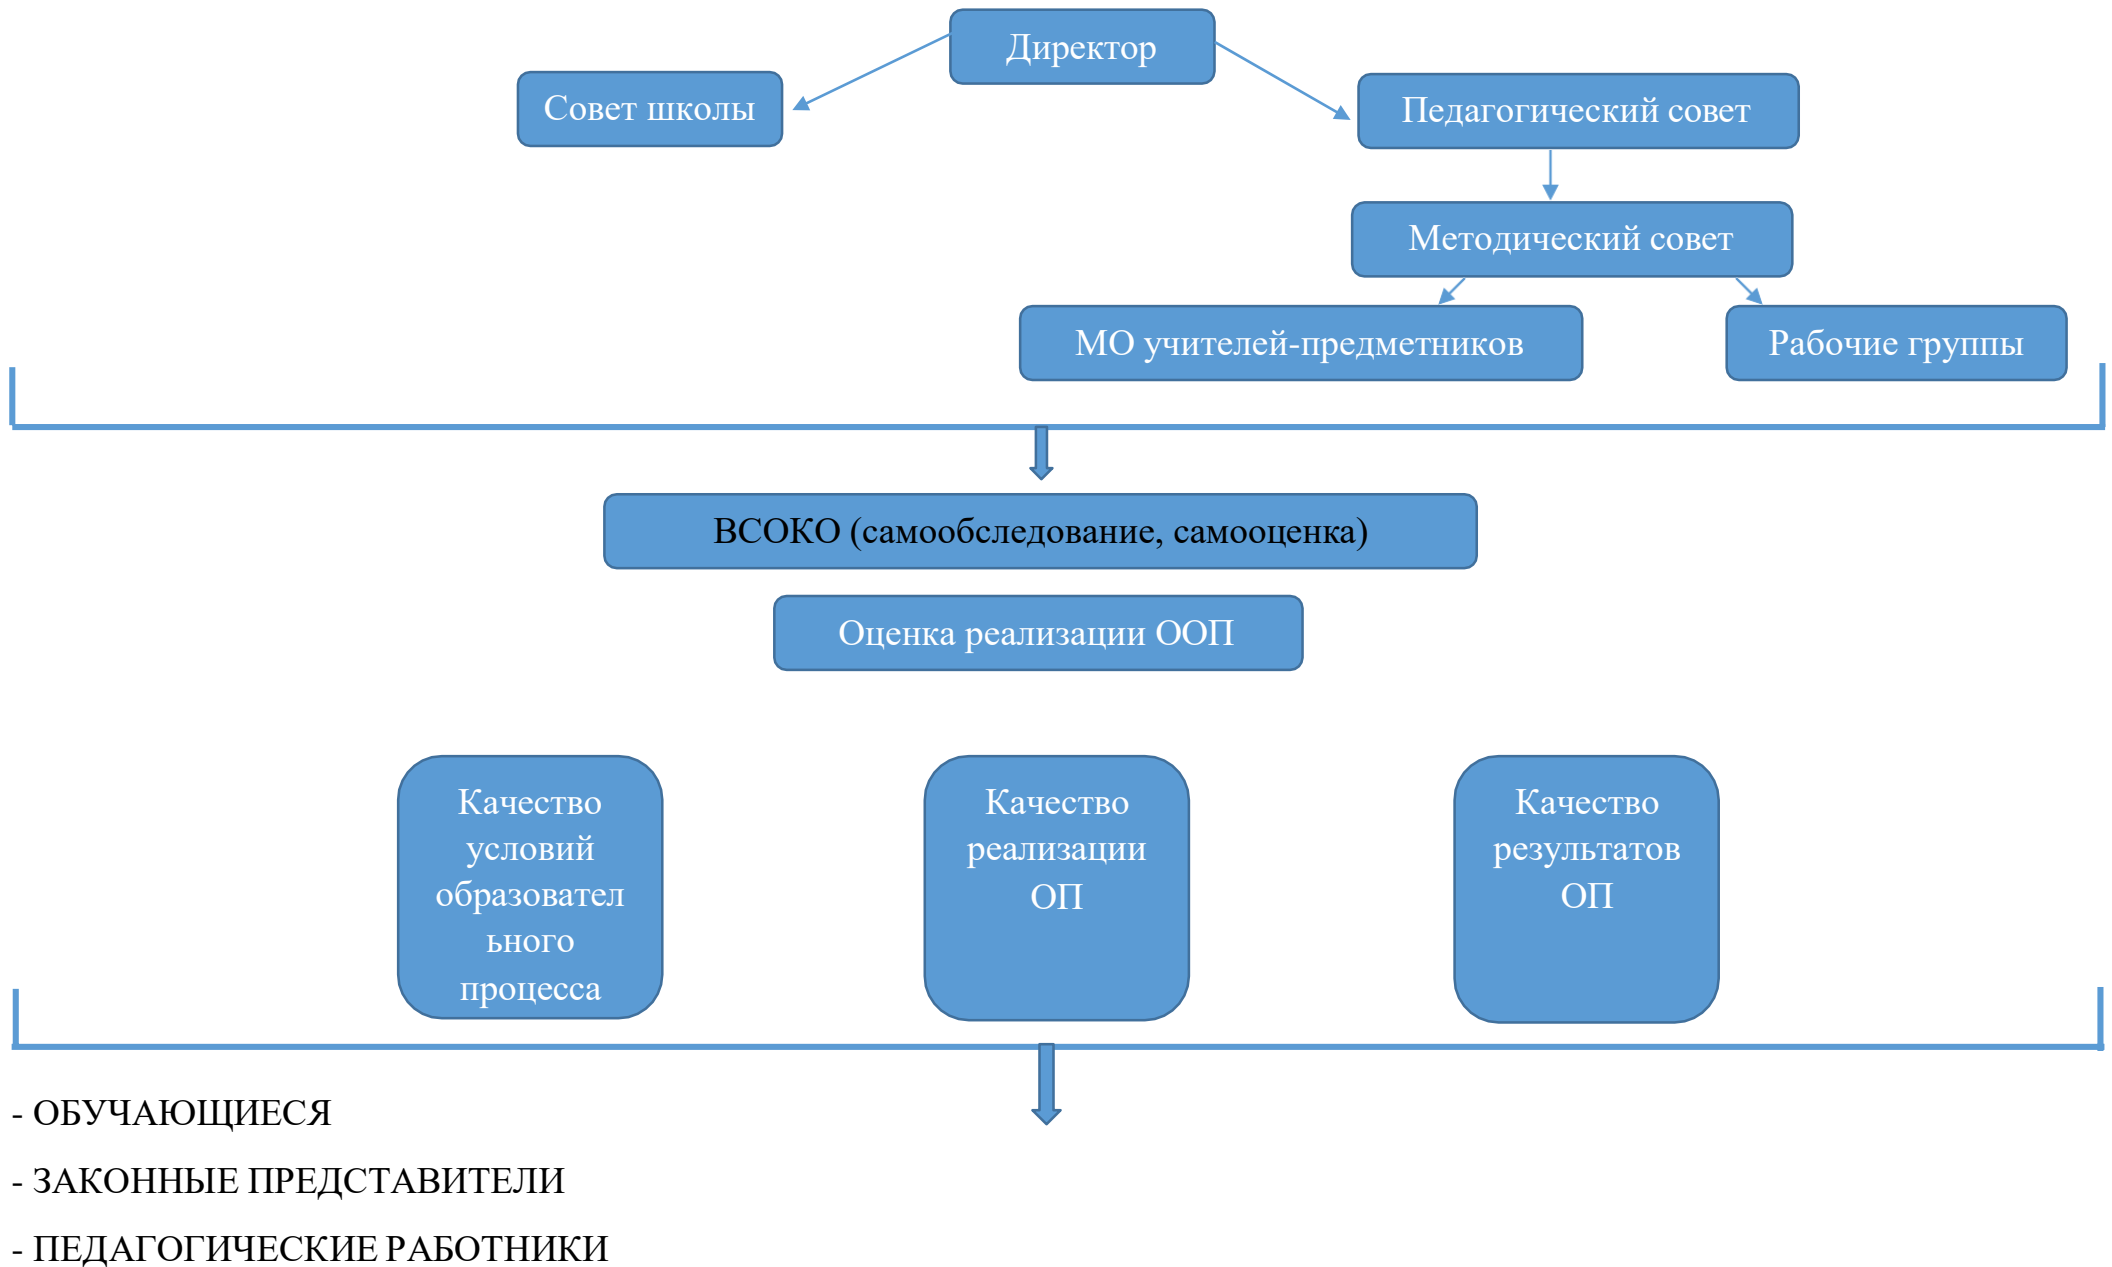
Директор

Совет школы

Педагогический совет

Методический совет

МО учителей-предметников

Рабочие группы

ВСОКО (самообследование, самооценка)

Оценка реализации ООП

Качество условий образовательного процесса

Качество реализации ОП

Качество результатов ОП

- ОБУЧАЮЩИЕСЯ

- ЗАКОННЫЕ ПРЕДСТАВИТЕЛИ

- ПЕДАГОГИЧЕСКИЕ РАБОТНИКИ